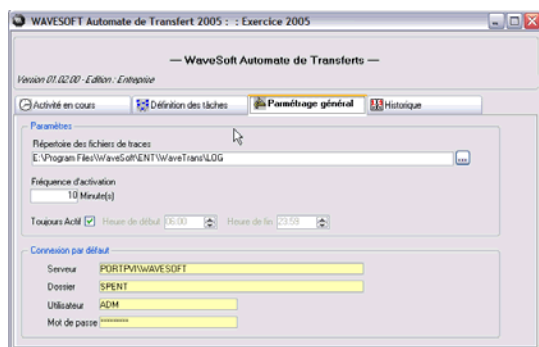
WAVESOFT Automate de Transfert 2005 : : Exercice 2005

— WaveSoft Automate de Transferts —

Version 01.02.00 - Edition : Entreprise

Activité en cours | Définition des tâches | Paramétrage général | Historique

Paramètres

Répertoire des fichiers de traces

E:\Program Files\WaveSoft\ENT\WaveTrans\LOG

...

Fréquence d'activation

10 Minute(s)

Toujours Actif ☑ Heure de début 06:00 Heure de fin 23:59

Connexion par défaut

Serveur PORTPVI\WAVESOFT

Dossier SPENT

Utilisateur ADM

Mot de passe ********